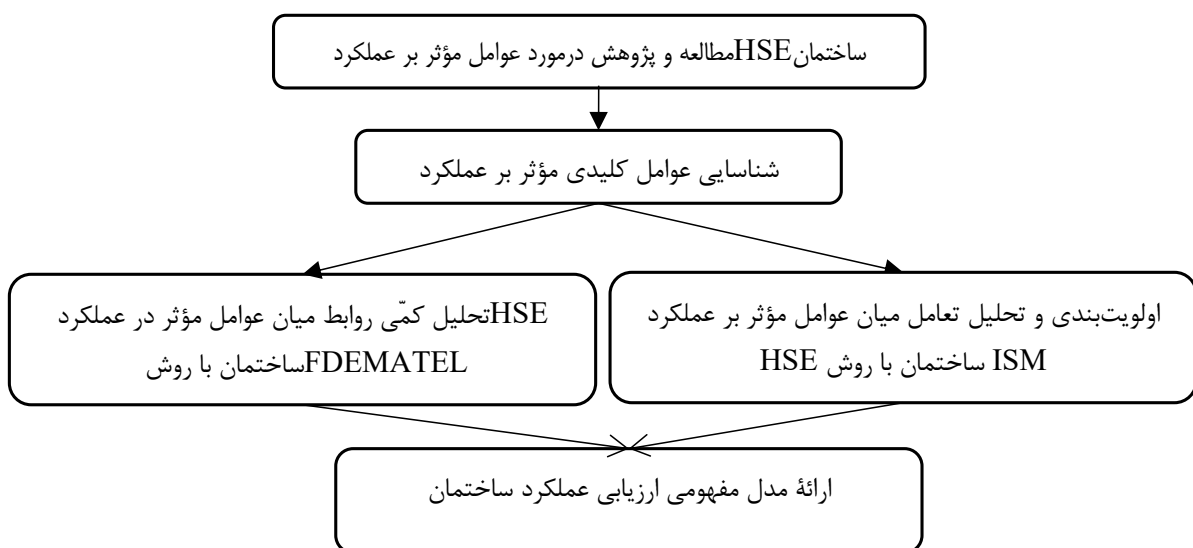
مطالعه و پژوهش درمورد عوامل مؤثر بر عملکرد HSE ساختمان

شناسایی عوامل کلیدی مؤثر بر عملکرد

اولویت‌بندی و تحلیل تعامل میان عوامل مؤثر بر عملکرد HSE ساختمان با روش ISM

تحلیل کمّی روابط میان عوامل مؤثر در عملکرد HSE ساختمان با روش FDEMATEL

ارائهٔ مدل مفهومی ارزیابی عملکرد ساختمان